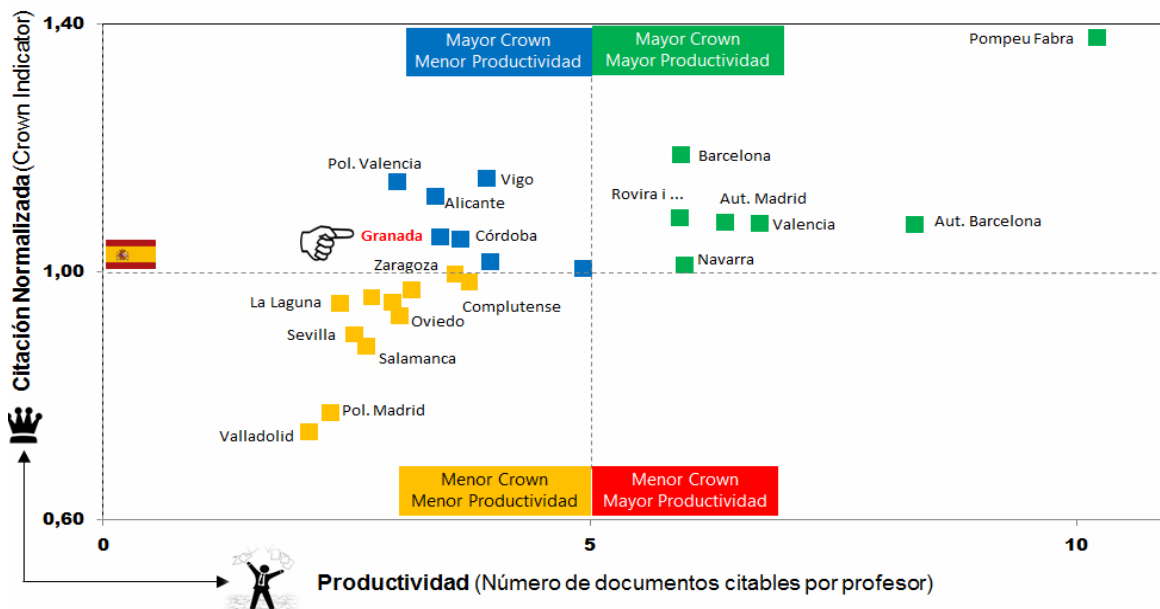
Citación Normalizada (Crown Indicator)

1,40

1,00

0,60

Mayor Crown
Menor Productividad

Mayor Crown
Mayor Productividad

Pompeu Fabra

Barcelona

Pol. Valencia

Vigo

Alicante

Rovira i ...

Aut. Madrid

Valencia

Aut. Barcelona

Granada

Córdoba

Zaragoza

Navarra

La Laguna

Complutense

Oviedo

Sevilla

Salamanca

Pol. Madrid

Valladolid

Menor Crown
Menor Productividad

Menor Crown
Mayor Productividad

0

5

10

Productividad (Número de documentos citables por profesor)